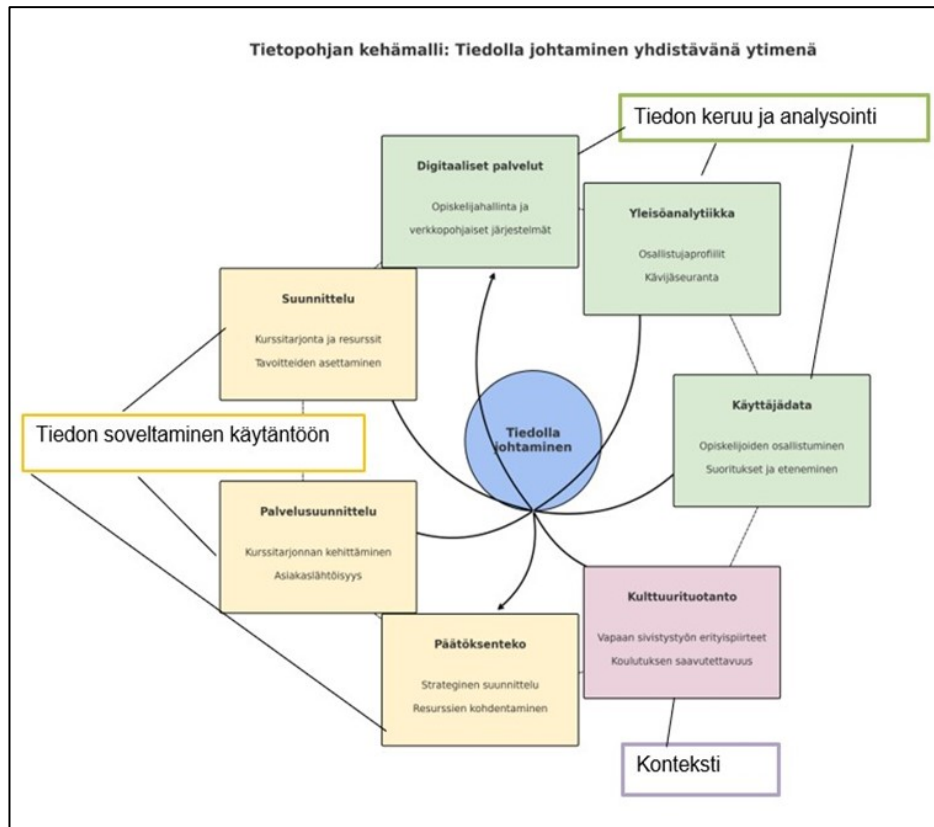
Tietopohjan kehämalli: Tiedolla johtaminen yhdistävänä ytimenä

Tiedon keruu ja analysointi

Digitaaliset palvelut

Opiskelijahallinta ja verkkopohjaiset järjestelmät

Yleisöanalytiikka

Osallistujaprofiilit

Kävijäseuranta

Suunnittelu

Kurssitarjonta ja resurssit

Tavoitteiden asettaminen

Tiedon soveltaminen käytäntöön

Tiedolla johtaminen

Käyttäjädata

Opiskelijoiden osallistuminen

Suoritukset ja eteneminen

Palvelusuunnittelu

Kurssitarjonnan kehittäminen

Asiakaslähtöisyys

Kulttuurituotanto

Vapaan sivistystyön erityispiirteet

Koulutuksen saavutettavuus

Päätöksenteko

Strateginen suunnittelu

Resurssien kohdentaminen

Konteksti